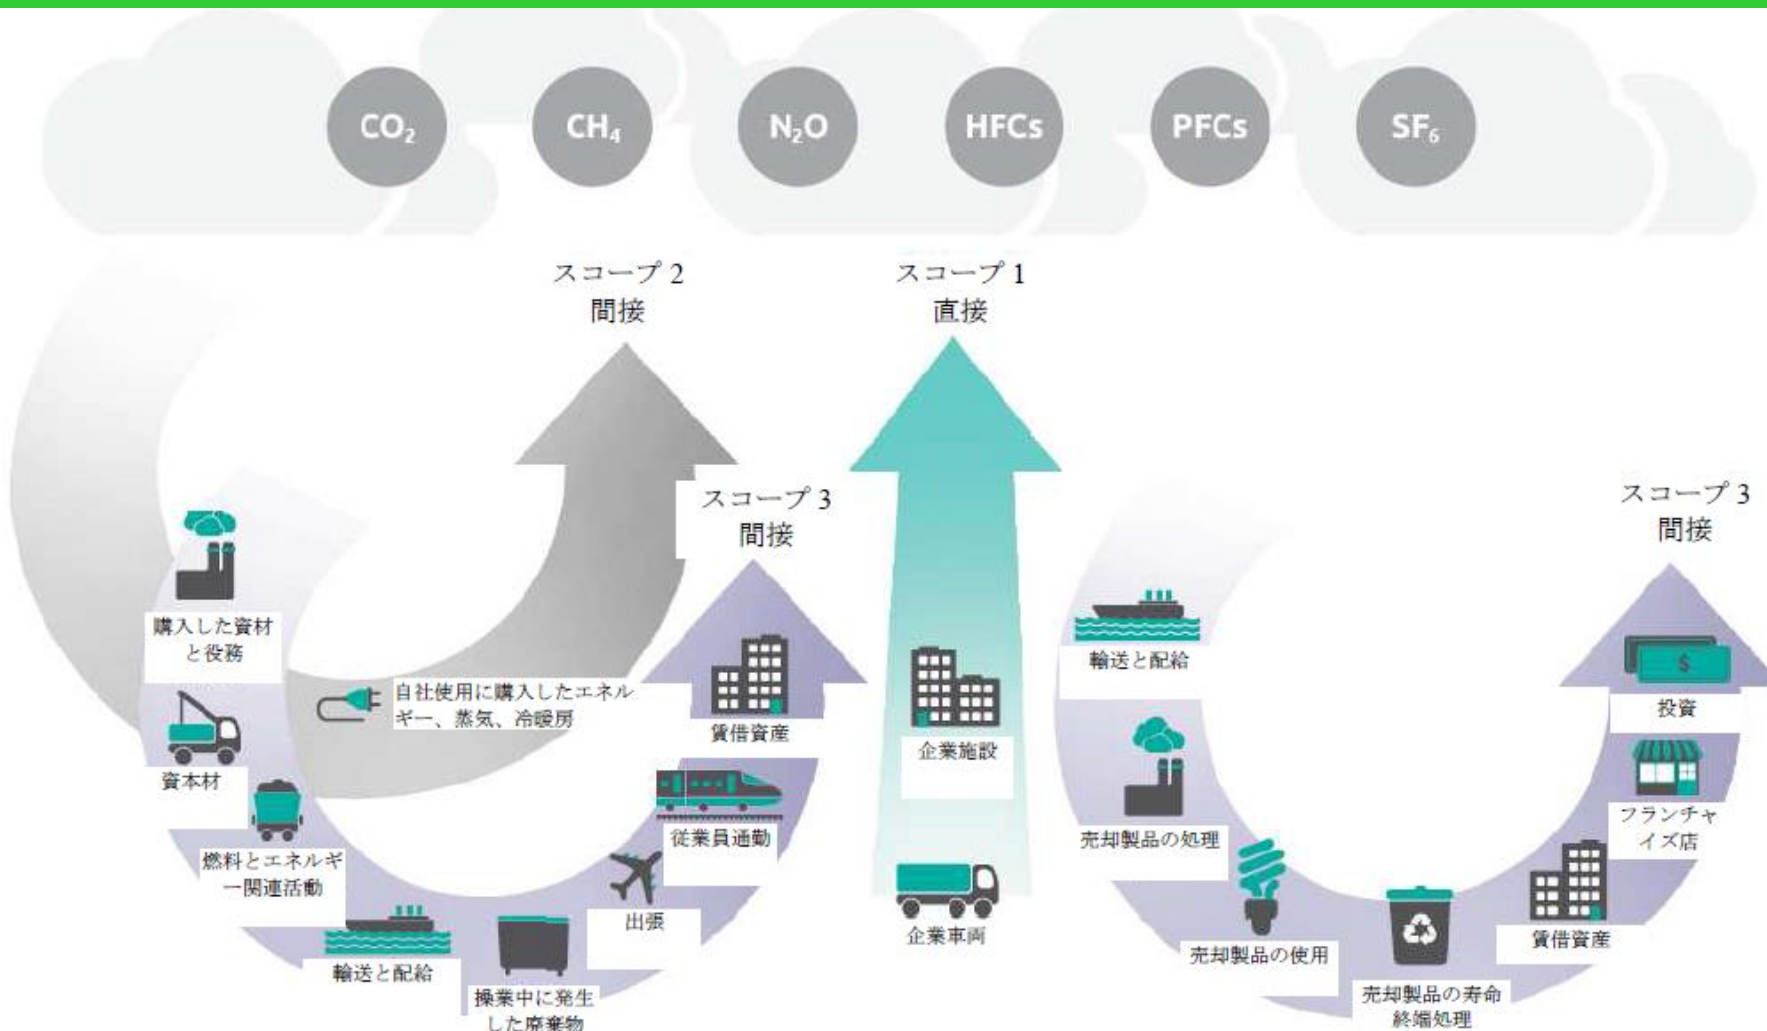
$CO_2$ $CH_4$ $N_2O$ HFCs PFCs $SF_6$

スコープ 2
間接

スコープ 1
直接

スコープ 3
間接

スコープ 3
間接

購入した資材と役務

資本材

燃料とエネルギー関連活動

輸送と配給

操業中に発生した廃棄物

出張

従業員通勤

賃借資産

自社使用に購入したエネルギー、蒸気、冷暖房

企業施設

企業車両

輸送と配給

売却製品の処理

売却製品の使用

売却製品の寿命終焉処理

賃借資産

フランチャイズ店

投資